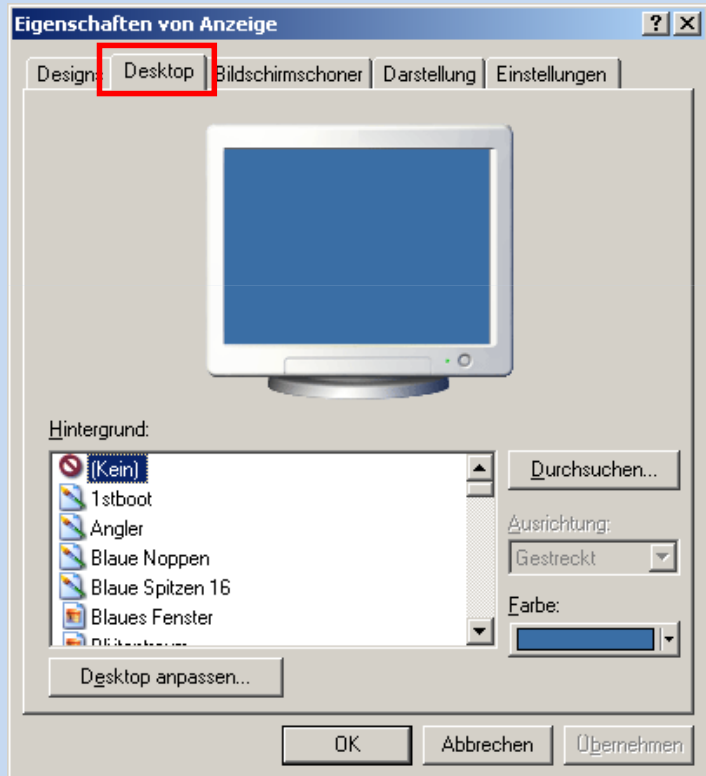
Eigenschaften von Anzeige

?

Designs

Desktop

Bildschirmschoner

Darstellung

Einstellungen

Hintergrund:

(Kein)

1stboot

Angler

Blaue Noppen

Blaue Spitzen 16

Blaues Fenster

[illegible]

Durchsuchen...

Ausrichtung:

Gestreckt

Farbe:

Desktop anpassen...

OK

Abbrechen

Übernehmen